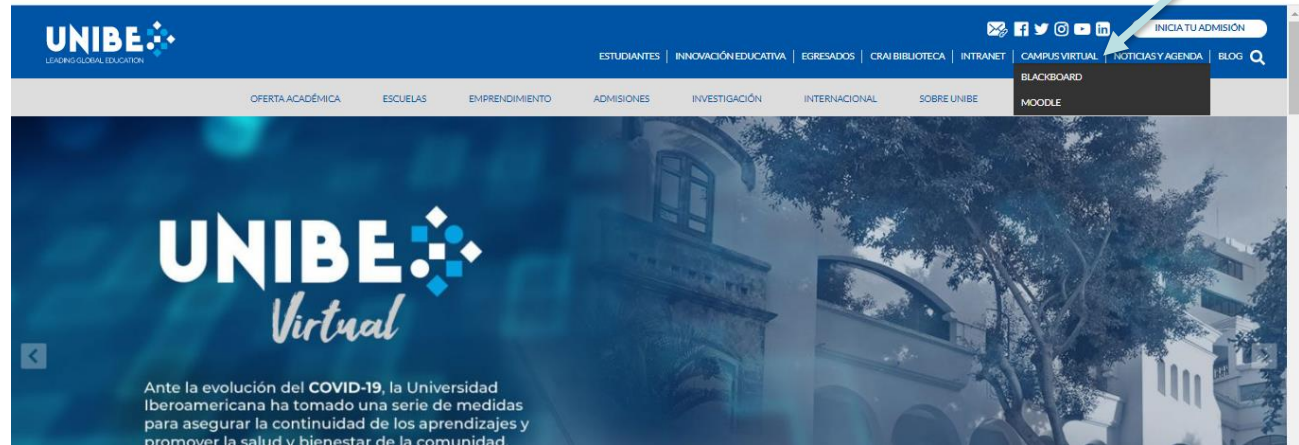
UNIBE
LEADING GLOBAL EDUCATION

INICIA TU ADMISIÓN

ESTUDIANTES | INNOVACIÓN EDUCATIVA | EGRESADOS | CRAI BIBLIOTECA | INTRANET | CAMPUS VIRTUAL | NOTICIAS Y AGENDA | BLOG

BLACKBOARD
MOODLE

OFERTA ACADÉMICA ESCUELAS EMPRENDIMIENTO ADMISIONES INVESTIGACIÓN INTERNACIONAL SOBRE UNIBE

UNIBE
Virtual

Ante la evolución del **COVID-19**, la Universidad Iberoamericana ha tomado una serie de medidas para asegurar la continuidad de los aprendizajes y promover la salud y bienestar de la comunidad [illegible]